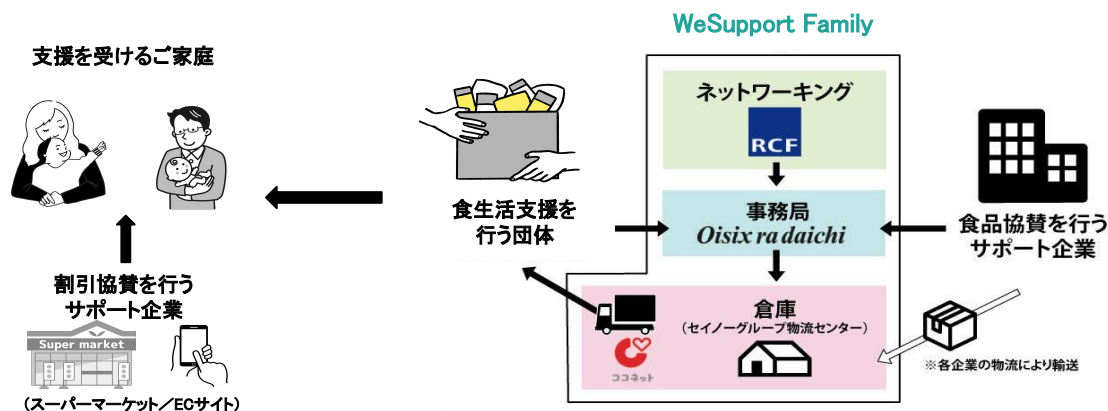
支援を受けるご家庭

割引協賛を行う
サポート企業

Super market

（スーパーマーケット／ECサイト）

食生活支援を
行う団体

WeSupport Family

ネットワーキング

RCF

事務局
Oisix ra daichi

倉庫
（セイノーグループ物流センター）

ココネット

食品協賛を行う
サポート企業

※各企業の物流により輸送